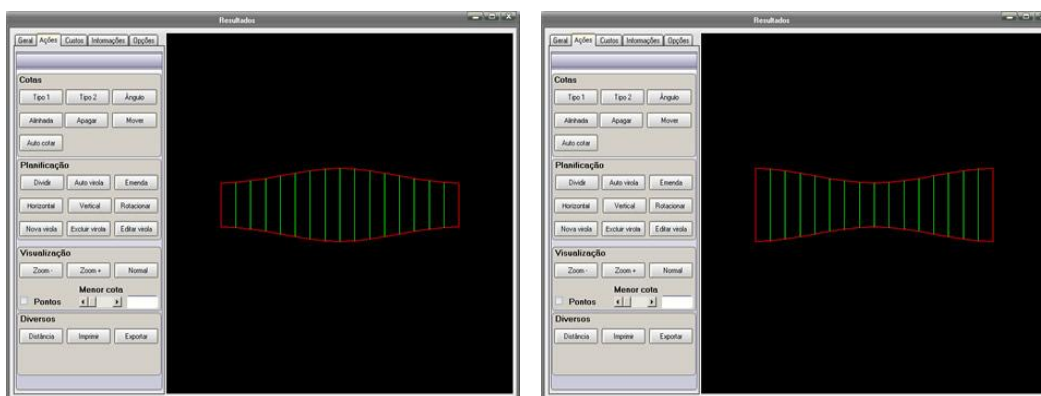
Resultados

Geral | Ações | Custos | Informações | Opções

Cotas
Tipo 1 | Tipo 2 | Ângulo
Alinhada | Apagar | Mover
Auto cotar

Planificação
Dividir | Auto virola | Emenda
Horizontal | Vertical | Rotacionar
Nova virola | Excluir virola | Editar virola

Visualização
Zoom - | Zoom + | Normal
Pontos
Menor cota

Diversos
Distância | Imprimir | Exportar

Resultados

Geral | Ações | Custos | Informações | Opções

Cotas
Tipo 1 | Tipo 2 | Ângulo
Alinhada | Apagar | Mover
Auto cotar

Planificação
Dividir | Auto virola | Emenda
Horizontal | Vertical | Rotacionar
Nova virola | Excluir virola | Editar virola

Visualização
Zoom - | Zoom + | Normal
Pontos
Menor cota

Diversos
Distância | Imprimir | Exportar